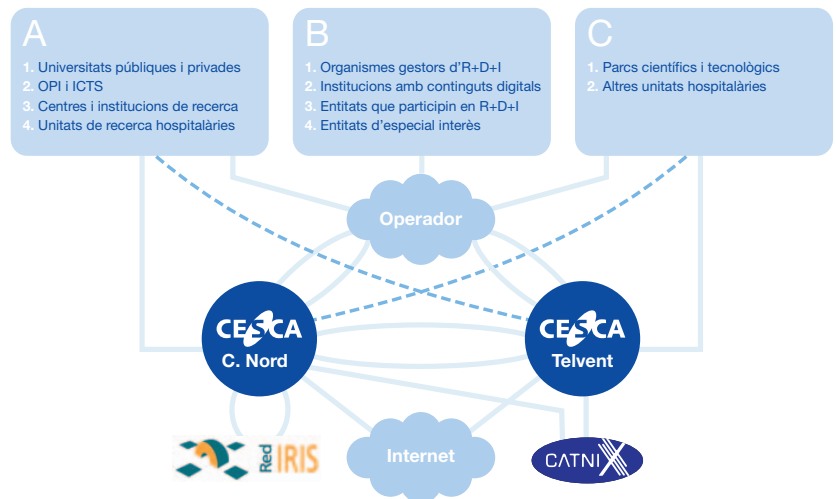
A

1. Universitats públiques i privades
2. OPI i ICTS
3. Centres i institucions de recerca
4. Unitats de recerca hospitalàries

B

1. Organismes gestors d'R+D+I
2. Institucions amb continguts digitals
3. Entitats que participin en R+D+I
4. Entitats d'especial interès

C

1. Parcs científics i tecnològics
2. Altres unitats hospitalàries

Operador

CESCA
C. Nord

CESCA
Telvent

Red IRIS

Internet

CATNIX